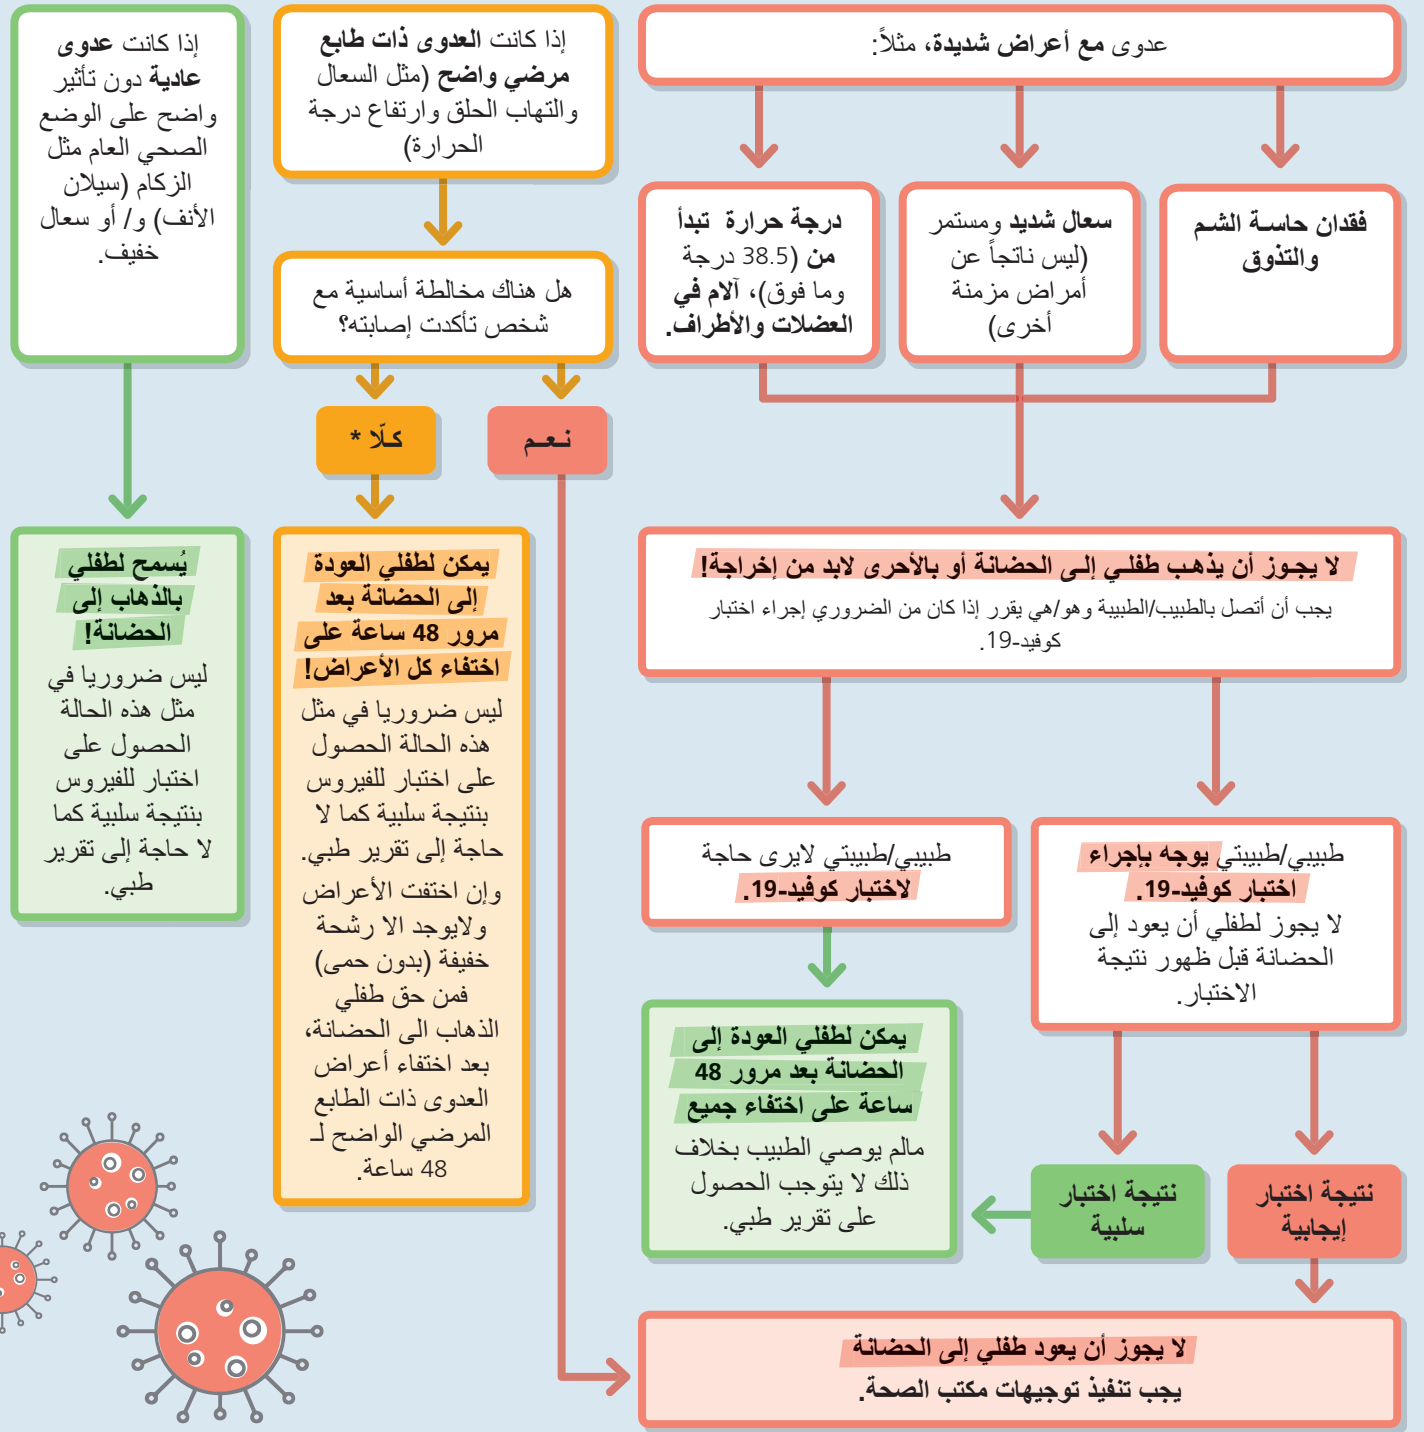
إذا كانت عدوى عادية دون تأثير واضح على الوضع الصحي العام مثل الزكام (سيلان الأنف) و/ أو سعال خفيف.

إذا كانت العدوى ذات طابع مرضي واضح (مثل السعال والتهاب الحلق وارتفاع درجة الحرارة)

عدوى مع أعراض شديدة، مثلاً:

فقدان حاسة الشم والتذوق

سعال شديد ومستمر (ليس ناتجاً عن أمراض مزمنة أخرى)

درجة حرارة تبدأ من (38.5 درجة وما فوق)، آلام في العضلات والأطراف.

هل هناك مخالطة أساسية مع شخص تأكدت إصابته؟

كلّا *

نعم

يُسمح لطفلي بالذهاب إلى الحضانة!

ليس ضروريا في مثل هذه الحالة الحصول على اختبار للفيروس بنتيجة سلبية كما لا حاجة إلى تقرير طبي.

يمكن لطفلي العودة إلى الحضانة بعد مرور 48 ساعة على اختفاء كل الأعراض!

ليس ضروريا في مثل هذه الحالة الحصول على اختبار للفيروس بنتيجة سلبية كما لا حاجة إلى تقرير طبي.

وإن اختفت الأعراض ولايوجد الا رشحة خفيفة (بدون حمى) فمن حق طفلي الذهاب الى الحضانة، بعد اختفاء أعراض العدوى ذات الطابع المرضي الواضح لـ 48 ساعة.

لا يجوز أن يذهب طفلي إلى الحضانة أو بالأحرى لابد من إخراجه!

يجب أن أتصل بالطبيب/الطبيبة وهو/هي يقرر إذا كان من الضروري إجراء اختبار كوفيد-19.

طبيبي/طبيبتي لايرى حاجة لاختبار كوفيد-19.

طبيبي/طبيبتي يوجه بإجراء اختبار كوفيد-19.

لا يجوز لطفلي أن يعود إلى الحضانة قبل ظهور نتيجة الاختبار.

يمكن لطفلي العودة إلى الحضانة بعد مرور 48 ساعة على اختفاء جميع

مالم يوصي الطبيب بخلاف ذلك لا يتوجب الحصول على تقرير طبي.

نتيجة اختبار سلبية

نتيجة اختبار إيجابية

لا يجوز أن يعود طفلي إلى الحضانة
يجب تنفيذ توجيهات مكتب الصحة.